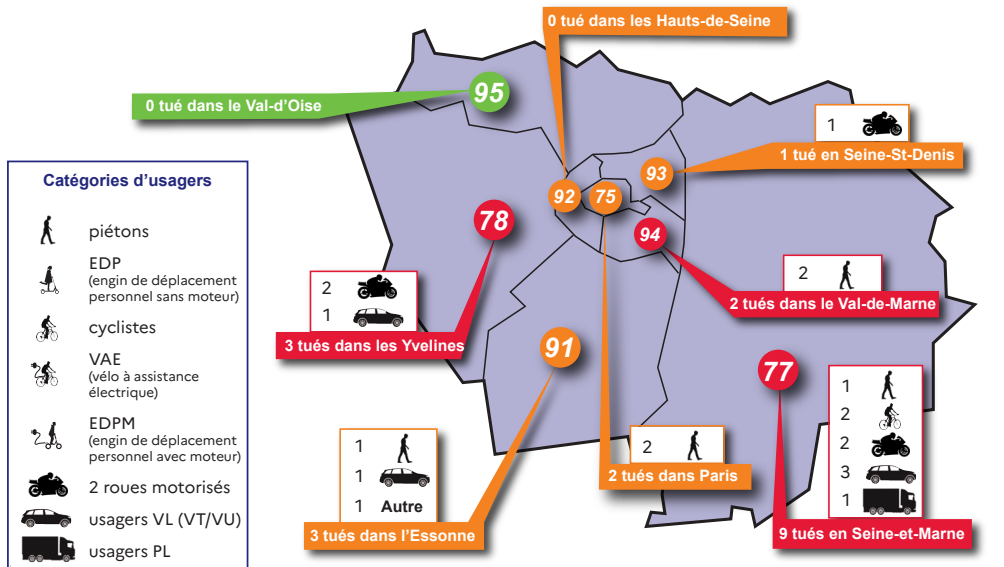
Catégories d'usagers

piétons

EDP
(engin de déplacement personnel sans moteur)

cyclistes

VAE
(vélo à assistance électrique)

EDPM
(engin de déplacement personnel avec moteur)

2 roues motorisés

usagers VL (VT/VU)

usagers PL

0 tué dans les Hauts-de-Seine

95

0 tué dans le Val-d'Oise

1

1 tué en Seine-St-Denis

93

92

75

78

94

2

2 tués dans le Val-de-Marne

2

1

3 tués dans les Yvelines

91

77

1

2

2

3

1

9 tués en Seine-et-Marne

1

1

1 Autre

3 tués dans l'Essonne

2

2 tués dans Paris